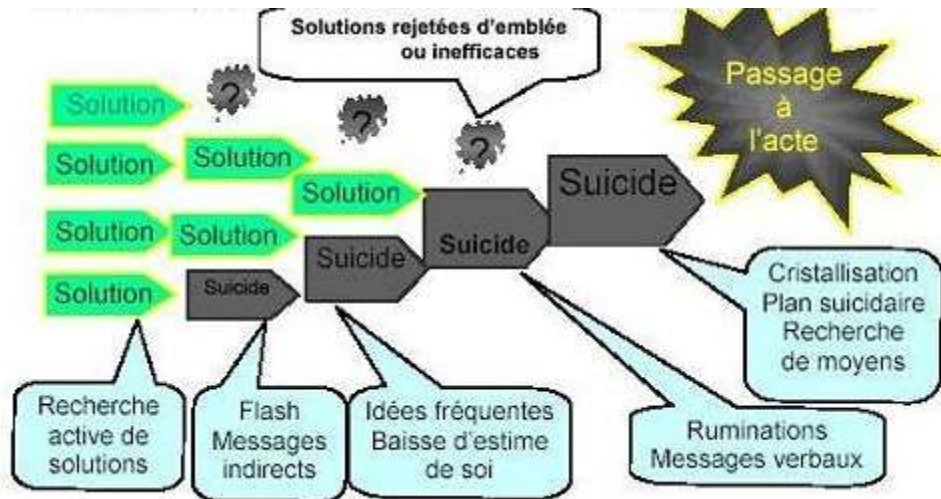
Solutions rejetées d'emblée ou inefficaces

Passage à l'acte

Solution
?
Solution
Solution
?
Solution
?
Solution
Solution
Suicide
Solution
Suicide
Suicide
Suicide

Cristallisation
Plan suicidaire
Recherche de moyens

Recherche active de solutions

Flash
Messages indirects

Idées fréquentes
Baisse d'estime de soi

Ruminations
Messages verbaux